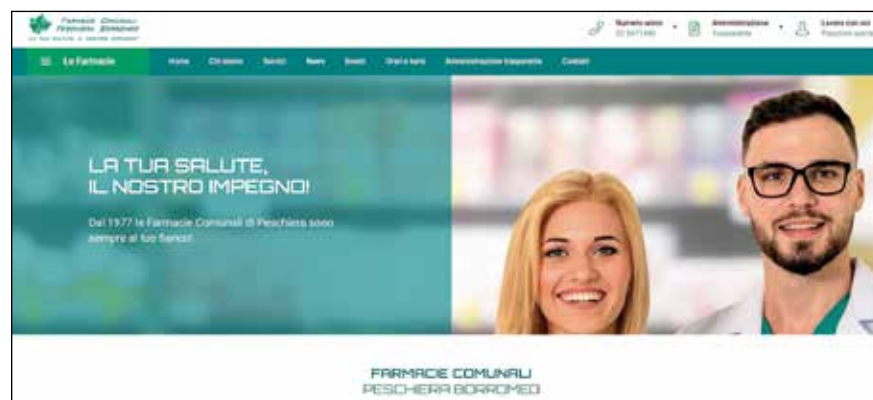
Farmacie Comunali Peschiera Borromeo

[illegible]

Numero verde
02 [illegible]

Amministrazione
Trasparente

Lavora con noi
Posizioni aperte

☰ Le Farmacie

Home

Chi siamo

Servizi

News

Eventi

Orari e turni

Amministrazione trasparente

Contatti

LA TUA SALUTE,
IL NOSTRO IMPEGNO!

Dal 1977 le Farmacie Comunali di Peschiera sono sempre al tuo fianco!

FARMACIE COMUNALI
PESCHIERA BORROMEO